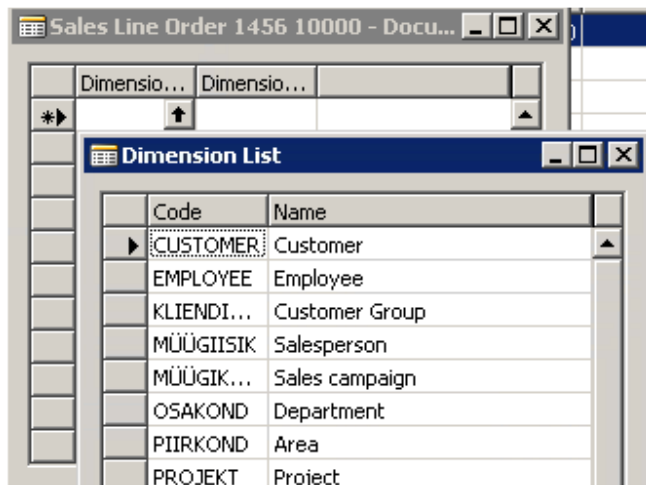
Sales Line Order 1456 10000 - Docu...

| Dimensio... | Dimensio... |
|---|---|
| | |

Dimension List

| Code | Name |
|---|---|
| CUSTOMER | Customer |
| EMPLOYEE | Employee |
| KLIENDI... | Customer Group |
| MÜÜGIISIK | Salesperson |
| MÜÜGIK... | Sales campaign |
| OSAKOND | Department |
| PIIRKOND | Area |
| PROJEKT | Project |